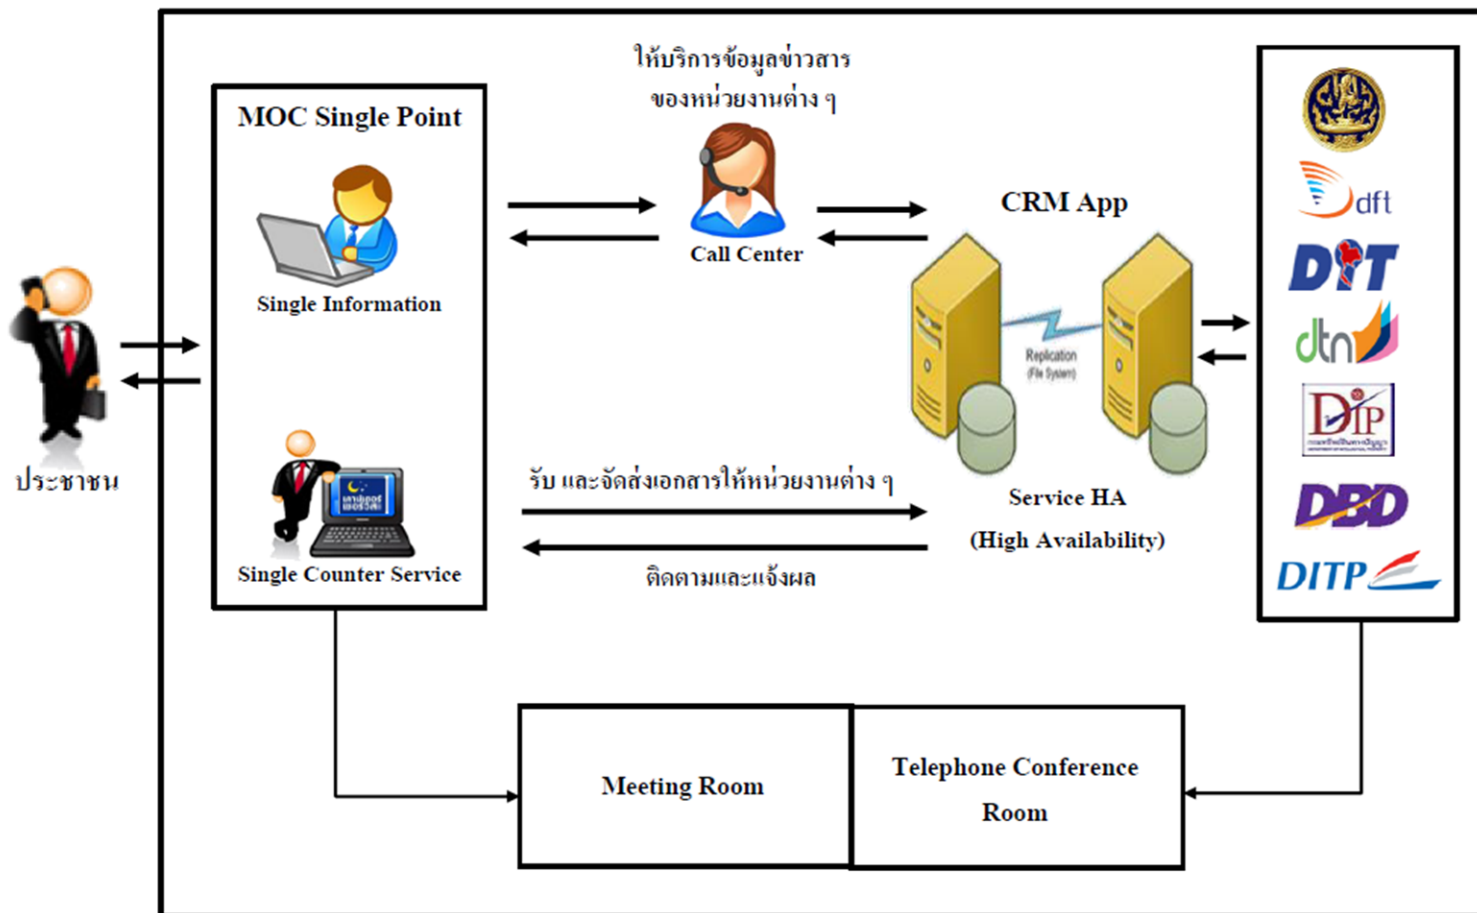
ประชาชน

MOC Single Point

Single Information

Single Counter Service

ให้บริการข้อมูลข่าวสาร
ของหน่วยงานต่าง ๆ

Call Center

CRM App

Replication
(File System)

Service HA
(High Availability)

รับ และจัดส่งเอกสารให้หน่วยงานต่าง ๆ

ติดตามและแจ้งผล

dft

DIT

dtn

DIP

DBD

DITP

Meeting Room

Telephone Conference Room